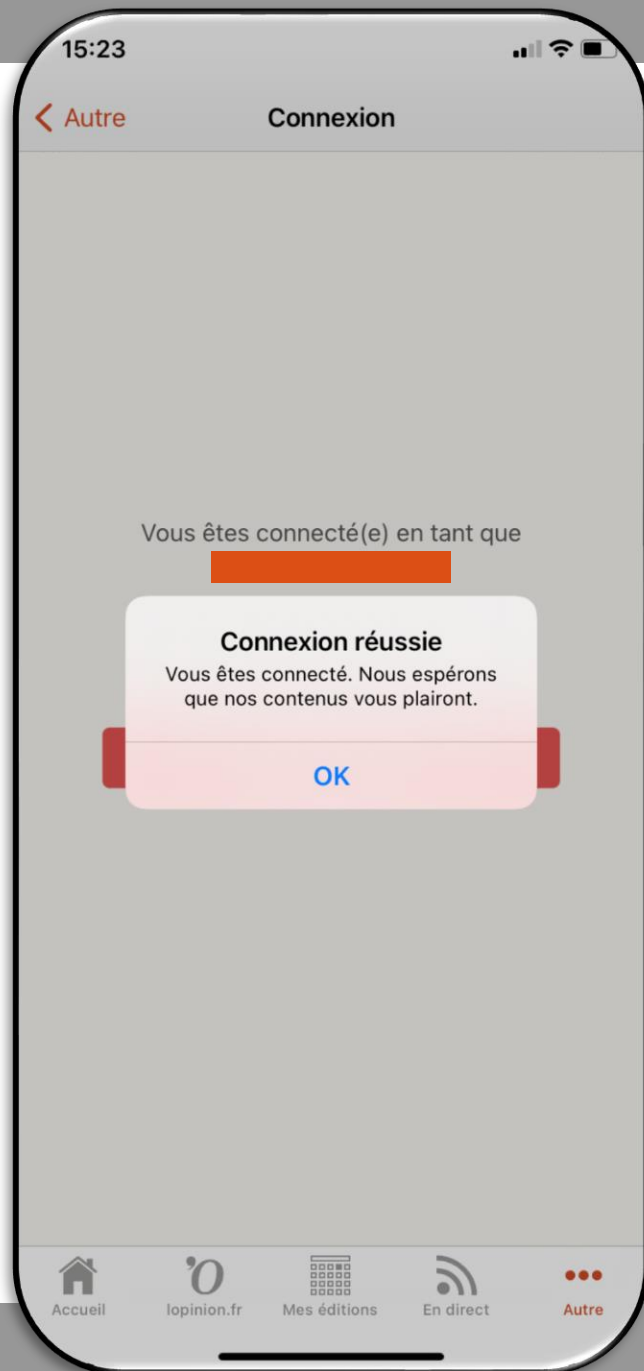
15:23

Autre

Connexion

Vous êtes connecté(e) en tant que

Connexion réussie

Vous êtes connecté. Nous espérons que nos contenus vous plairont.

OK

Accueil

'O

lopinion.fr

Mes éditions

En direct

Autre